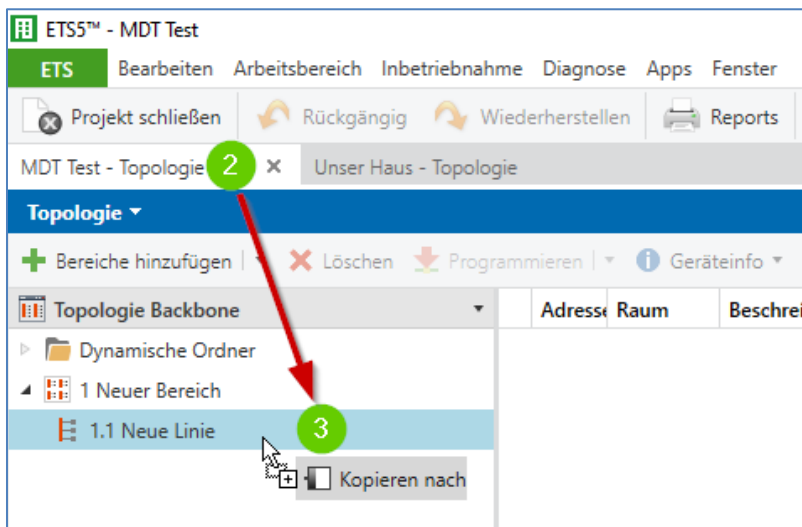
ETS5™ - MDT Test

ETS Bearbeiten Arbeitsbereich Inbetriebnahme Diagnose Apps Fenster

Projekt schließen Rückgängig Wiederherstellen Reports

MDT Test - Topologie 2 × Unser Haus - Topologie

Topologie ▾

Bereiche hinzufügen | ▾ Löschen Programmieren | ▾ Geräteinfo ▾

Topologie Backbone ▾

Adresse Raum Beschrei

Dynamische Ordner

1 Neuer Bereich

1.1 Neue Linie 3

Kopieren nach